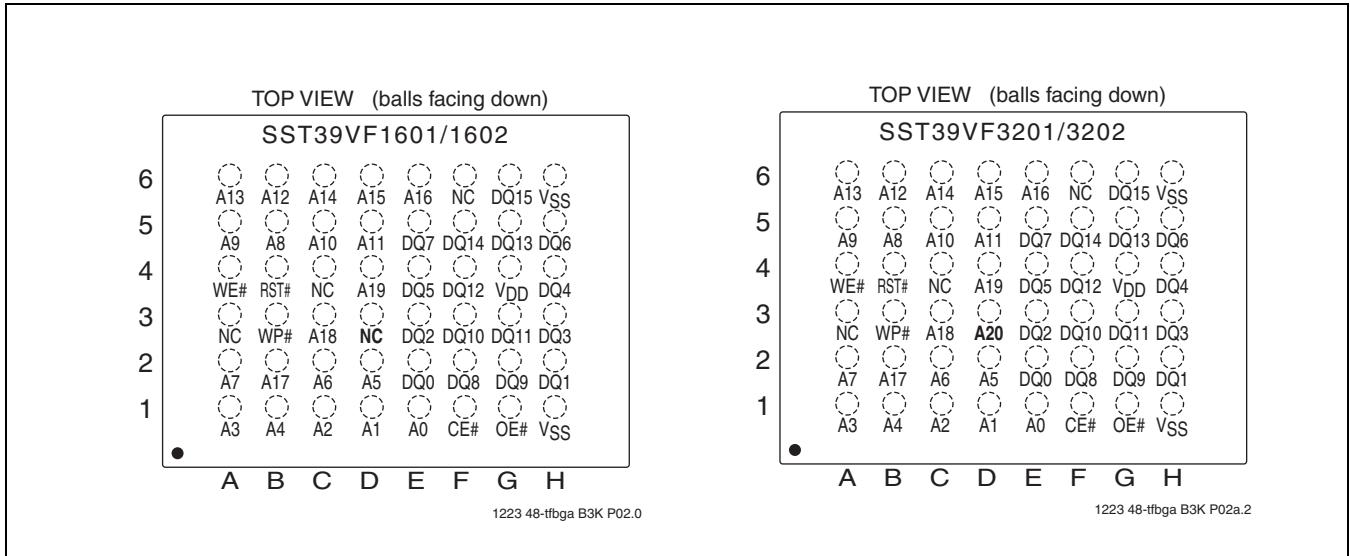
TOP VIEW (balls facing down)

SST39VF1601/1602

|   |   |   |   |   |   |   |   |   |
|---|---|---|---|---|---|---|---|---|
| 6 | A13 | A12 | A14 | A15 | A16 | NC | DQ15 | $V_{SS}$ |
| 5 | A9 | A8 | A10 | A11 | DQ7 | DQ14 | DQ13 | DQ6 |
| 4 | WE# | RST# | NC | A19 | DQ5 | DQ12 | $V_{DD}$ | DQ4 |
| 3 | NC | WP# | A18 | **NC** | DQ2 | DQ10 | DQ11 | DQ3 |
| 2 | A7 | A17 | A6 | A5 | DQ0 | DQ8 | DQ9 | DQ1 |
| 1 | A3 | A4 | A2 | A1 | A0 | CE# | OE# | $V_{SS}$ |
|   | A | B | C | D | E | F | G | H |

1223 48-tfbga B3K P02.0

TOP VIEW (balls facing down)

SST39VF3201/3202

|   |   |   |   |   |   |   |   |   |
|---|---|---|---|---|---|---|---|---|
| 6 | A13 | A12 | A14 | A15 | A16 | NC | DQ15 | $V_{SS}$ |
| 5 | A9 | A8 | A10 | A11 | DQ7 | DQ14 | DQ13 | DQ6 |
| 4 | WE# | RST# | NC | A19 | DQ5 | DQ12 | $V_{DD}$ | DQ4 |
| 3 | NC | WP# | A18 | **A20** | DQ2 | DQ10 | DQ11 | DQ3 |
| 2 | A7 | A17 | A6 | A5 | DQ0 | DQ8 | DQ9 | DQ1 |
| 1 | A3 | A4 | A2 | A1 | A0 | CE# | OE# | $V_{SS}$ |
|   | A | B | C | D | E | F | G | H |

1223 48-tfbga B3K P02a.2